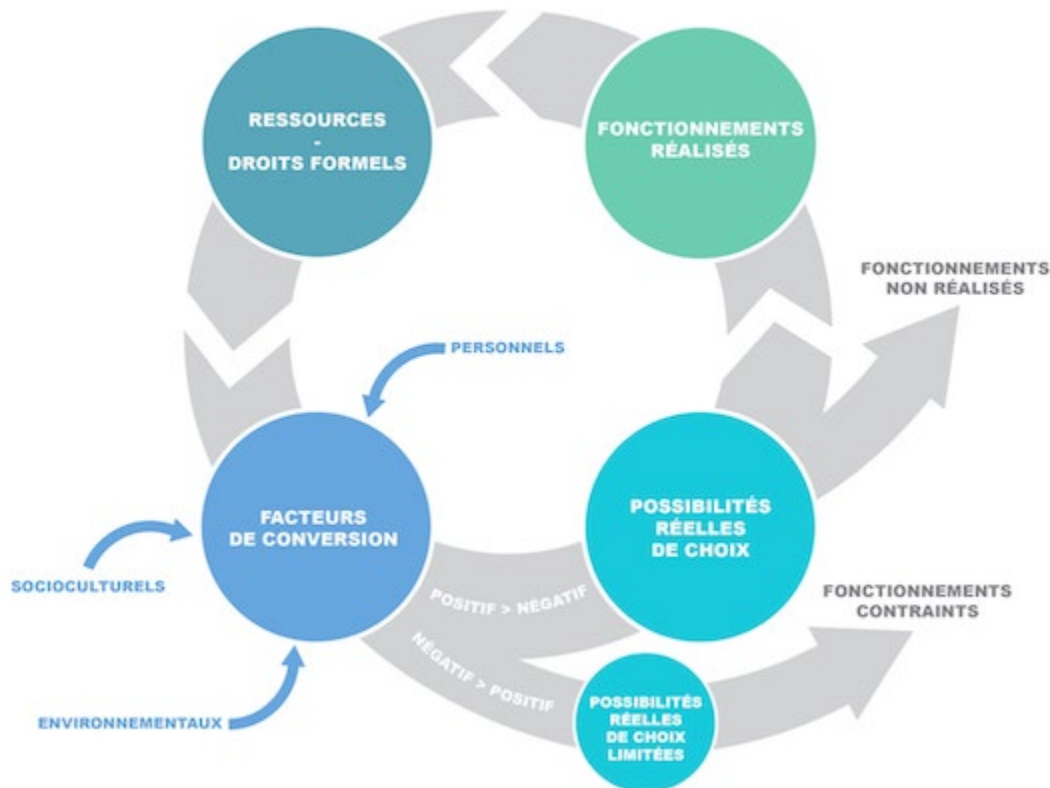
RESSOURCES
-
DROITS FORMELS

FONCTIONNEMENTS RÉALISÉS

FONCTIONNEMENTS NON RÉALISÉS

PERSONNELS

FACTEURS DE CONVERSION

SOCIOCULTURELS

ENVIRONNEMENTAUX

POSSIBILITÉS RÉELLES DE CHOIX

POSITIF > NÉGATIF

NÉGATIF > POSITIF

FONCTIONNEMENTS CONTRAINTS

POSSIBILITÉS RÉELLES DE CHOIX LIMITÉES